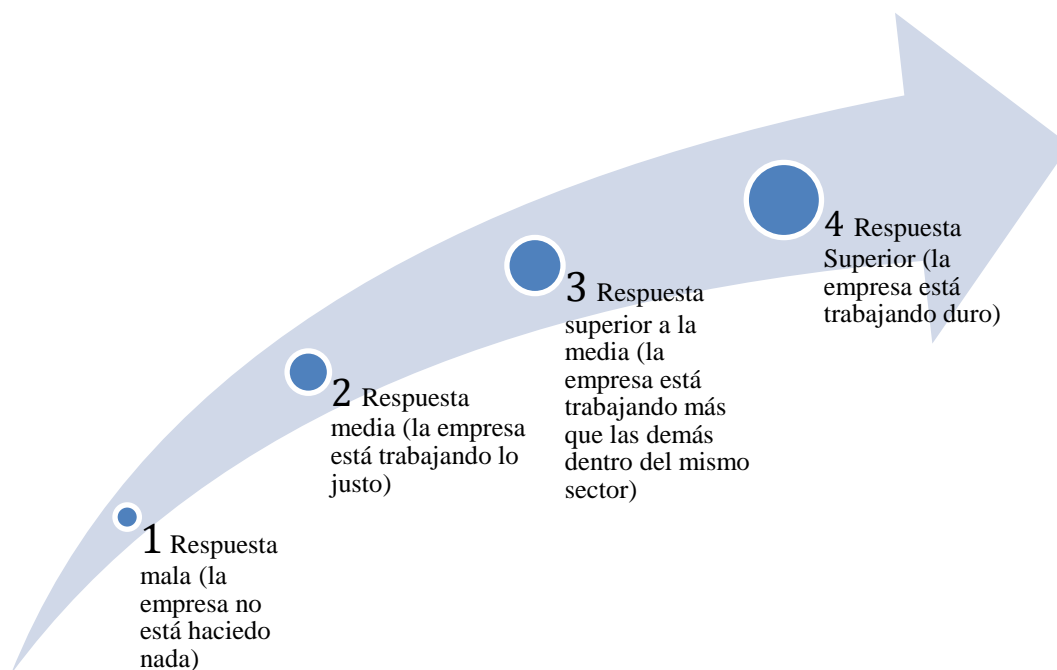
1 Respuesta mala (la empresa no está haciedo nada)

2 Respuesta media (la empresa está trabajando lo justo)

3 Respuesta superior a la media (la empresa está trabajando más que las demás dentro del mismo sector)

4 Respuesta Superior (la empresa está trabajando duro)